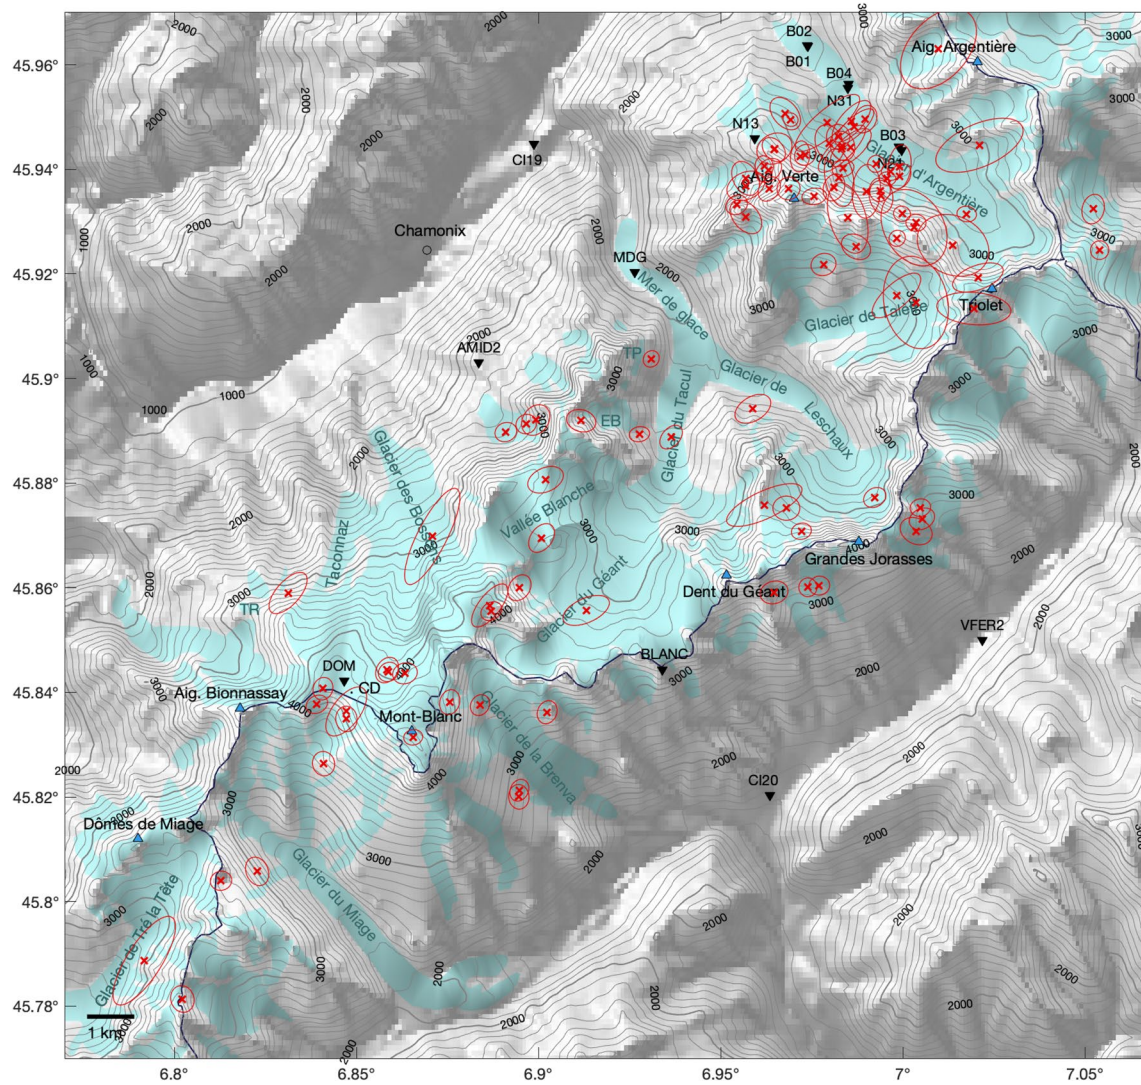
45.96°
45.94°
45.92°
45.9°
45.88°
45.86°
45.84°
45.82°
45.8°
45.78°

B02
B01
B04
N31
N13
B03
N24
Aig. Argentière
Aig. Verte
CI19
Chamonix
MDG
Glacier d'Argentière
Glacier de Talèfre
Triolet
AMID2
TP
Mer de glace
Glacier de Leschaux
EB
Glacier du Tacul
Glacier des Bossons
Vallée Blanche
Taconnaz
TR
Glacier du Géant
Grandes Jorasses
Dent du Géant
VFER2
BLANC
DOM
CD
Aig. Bionnassay
Mont-Blanc
Glacier de la Brenva
CI20
Dômes de Miage
Glacier du Miage
Glacier de Tré la Tête
1 km

1000
1000
1000
2000
2000
2000
2000
2000
2000
2000
2000
2000
2000
2000
2000
2000
2000
2000
2000
2000
2000
2000
2000
2000
2000
2000
2000
2000
3000
3000
3000
3000
3000
3000
3000
3000
3000
3000
3000
3000
3000
3000
3000
3000
3000
3000
3000
3000
3000
3000
3000
3000
3000
3000
3000
4000
4000
4000
4000
4000
4000

6.8°
6.85°
6.9°
6.95°
7°
7.05°